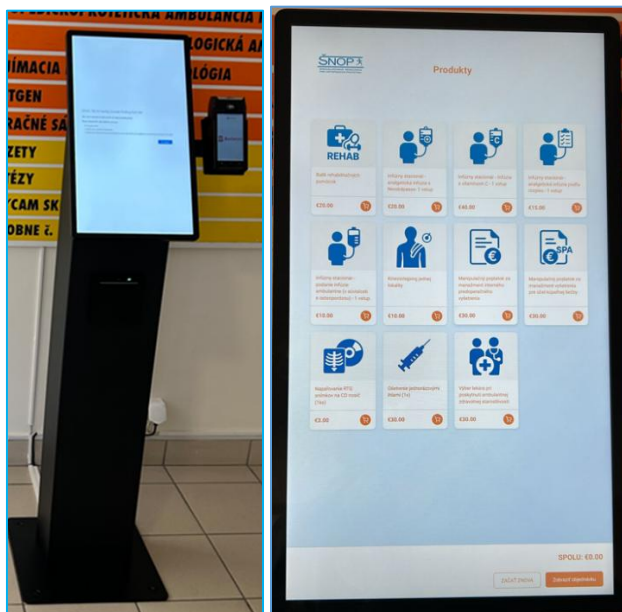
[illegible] KOSTIČKA AMBULANCIA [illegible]
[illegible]LOGICKÁ AM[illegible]
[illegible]ÍMACIA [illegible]LÓGIA
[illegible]TGEN
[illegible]RAČNÉ SÁ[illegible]
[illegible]ZETY
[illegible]ÉZY
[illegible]YCAM SK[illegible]
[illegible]OBNE č.

SNOP

Produkty

REHAB

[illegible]
€20.00

Infúzny stacionár - analgetická infúzia s Novalgínom - 1 súp.
€20.00

Infúzny stacionár - infúzia s vitamínom C - 1 súp.
€40.00

Infúzny stacionár - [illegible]
€15.00

Infúzny stacionár - podanie infúzie ambulantne (s vlastnou a liekopreparáciou) - 1 súp.
€10.00

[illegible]
€10.00

Manipulačný poplatok za manažment lekárskej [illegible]
€30.00

SPA

Manipulačný poplatok za manažment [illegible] kúpeľnej liečby
€30.00

Napaľovanie RTG snímkov na CD nosič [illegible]
€2.00

Očkovanie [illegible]
€30.00

Výber lekára pri poskytnutí ambulantnej zdravotnej starostlivosti
€30.00

SPOLU: €0.00

ZAČAŤ ZNOVA

Zaviesť objednávku